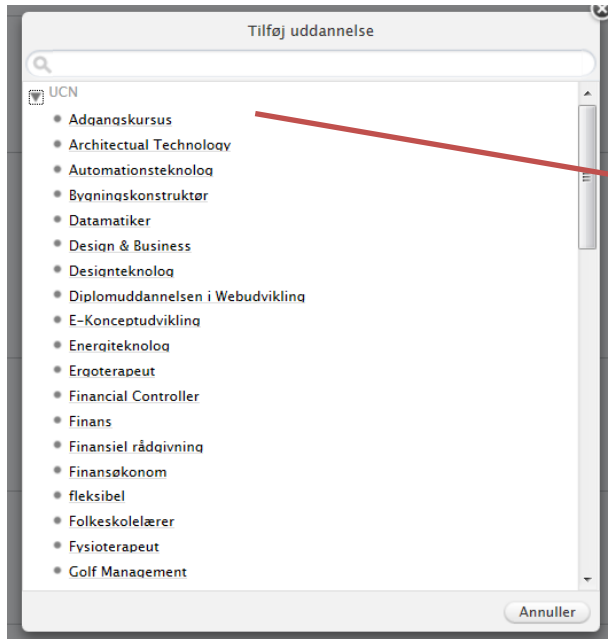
Tilføj uddannelse

UCN

- Adgangskursus
- Architectual Technology
- Automationsteknolog
- Bygningskonstruktør
- Datamatiker
- Design & Business
- Designteknolog
- Diplomuddannelsen i Webudvikling
- E-Konceptudvikling
- Energiteknolog
- Ergoterapeut
- Financial Controller
- Finans
- Finansiel rådgivning
- Finansøkonom
- fleksibel
- Folkeskolelærer
- Fysioterapeut
- Golf Management

Annuller